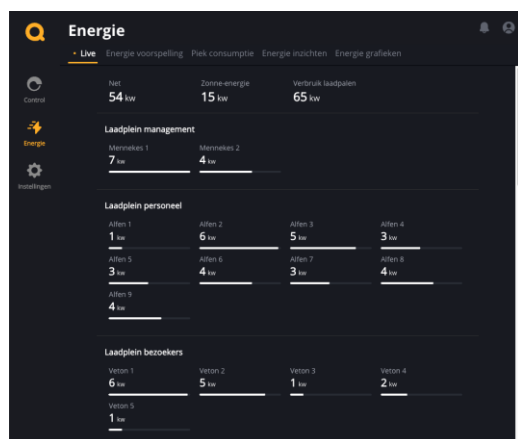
Energie

• Live Energie voorspelling Piek consumptie Energie inzichten Energie grafieken

Control

Energie

Instellingen

Net
54 kw

Zonne-energie
15 kw

Verbruik laadpalen
65 kw

Laadplein management

Mennekes 1
7 kw

Mennekes 2
4 kw

Laadplein personeel

Alfen 1
1 kw

Alfen 2
6 kw

Alfen 3
5 kw

Alfen 4
3 kw

Alfen 5
3 kw

Alfen 6
4 kw

Alfen 7
3 kw

Alfen 8
4 kw

Alfen 9
4 kw

Laadplein bezoekers

Veton 1
6 kw

Veton 2
5 kw

Veton 3
1 kw

Veton 4
2 kw

Veton 5
1 kw